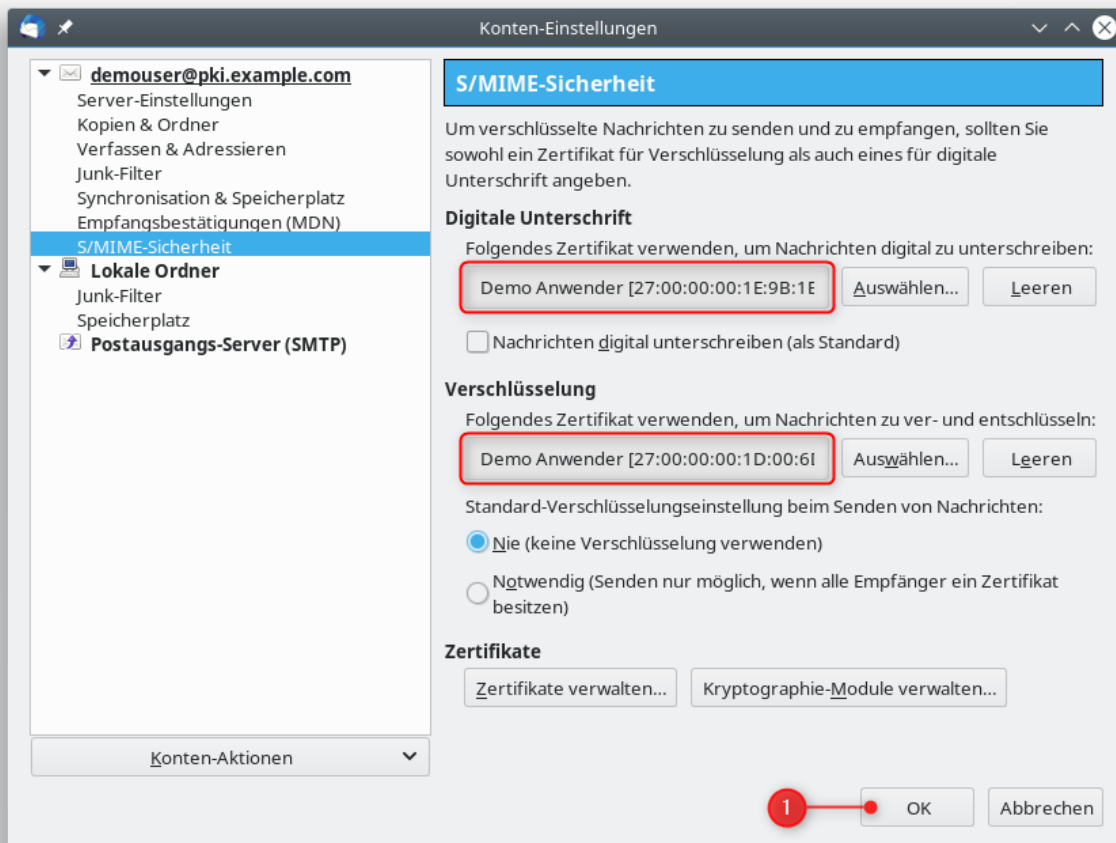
Konten-Einstellungen

demouser@pki.example.com
Server-Einstellungen
Kopien & Ordner
Verfassen & Adressieren
Junk-Filter
Synchronisation & Speicherplatz
Empfangsbestätigungen (MDN)
S/MIME-Sicherheit
Lokale Ordner
Junk-Filter
Speicherplatz
Postausgangs-Server (SMTP)

Konten-Aktionen

S/MIME-Sicherheit

Um verschlüsselte Nachrichten zu senden und zu empfangen, sollten Sie sowohl ein Zertifikat für Verschlüsselung als auch eines für digitale Unterschrift angeben.

Digitale Unterschrift

Folgendes Zertifikat verwenden, um Nachrichten digital zu unterschreiben:

Demo Anwender [27:00:00:00:1E:9B:1E

Auswählen...

Leeren

Nachrichten digital unterschreiben (als Standard)

Verschlüsselung

Folgendes Zertifikat verwenden, um Nachrichten zu ver- und entschlüsseln:

Demo Anwender [27:00:00:00:1D:00:6I

Auswählen...

Leeren

Standard-Verschlüsselungseinstellung beim Senden von Nachrichten:

Nie (keine Verschlüsselung verwenden)

Notwendig (Senden nur möglich, wenn alle Empfänger ein Zertifikat besitzen)

Zertifikate

Zertifikate verwalten...

Kryptographie-Module verwalten...

1

OK

Abbrechen